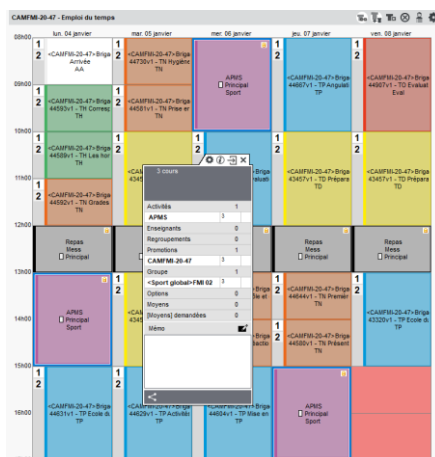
CAMFMI-20-47 - Emploi du temps

08h00 lun. 04 janvier mar. 05 janvier mer. 06 janvier jeu. 07 janvier ven. 08 janvier

1 2 <CAMFMI-20-47> Briga Arrivée AA

1 2 <CAMFMI-20-47> Briga 44730v1 - TN Hygiène TN

APMS Principal Sport

1 2 <CAMFMI-20-47> Briga 44667v1 - TP Anglais TP

1 2 <CAMFMI-20-47> Briga 44667v1 - TD Evaluat Eval

09h00

1 2 <CAMFMI-20-47> Briga 44593v1 - TN Correc TH

1 2 <CAMFMI-20-47> Briga 44581v1 - TN Prise en TN

10h00

1 2 <CAMFMI-20-47> Briga 44589v1 - TN Les hor TN

1 2

1 2

1 2

11h00

1 2 <CAMFMI-20-47> Briga 44592v1 - TN Grades TN

<CAM 43457

<CAMFMI-20-47> Briga 43457v1 - TD Prépara TD

<CAMFMI-20-47> Briga 43457v1 - TD Prépara TD

12h00

Repas Mess Principal

Repas Mess Principal

Repas Mess Principal

Repas Mess Principal

13h00

APMS Principal Sport

1 2

1 2 <CAMFMI-20-47> Briga 44644v1 - TN Premier TN

1 2 <CAMFMI-20-47> Briga 43320v1 - TP Ecole du TP

14h00

<CAM 4341

1 2 <CAMFMI-20-47> Briga 44580v1 - TN Présent TN

15h00

16h00

<CAMFMI-20-47> Briga 44631v1 - TP Ecole du TP

<CAMFMI-20-47> Briga 44629v1 - TP Activités TP

<CAMFMI-20-47> Briga 44604v1 - TP Mise en TP

APMS Principal Sport

3 cours

| Activités | 1 |
|---|---|
| APMS | 1 |
| Enseignants | 0 |
| Regroupements | 0 |
| Promotions | 1 |
| CAMFMI-20-47 | 1 |
| Groupe | 1 |
| <Sport global> FMI 02 | 1 |
| Options | 0 |
| Moyens | 0 |
| [Moyens] demandées | 0 |
| Mémo | |